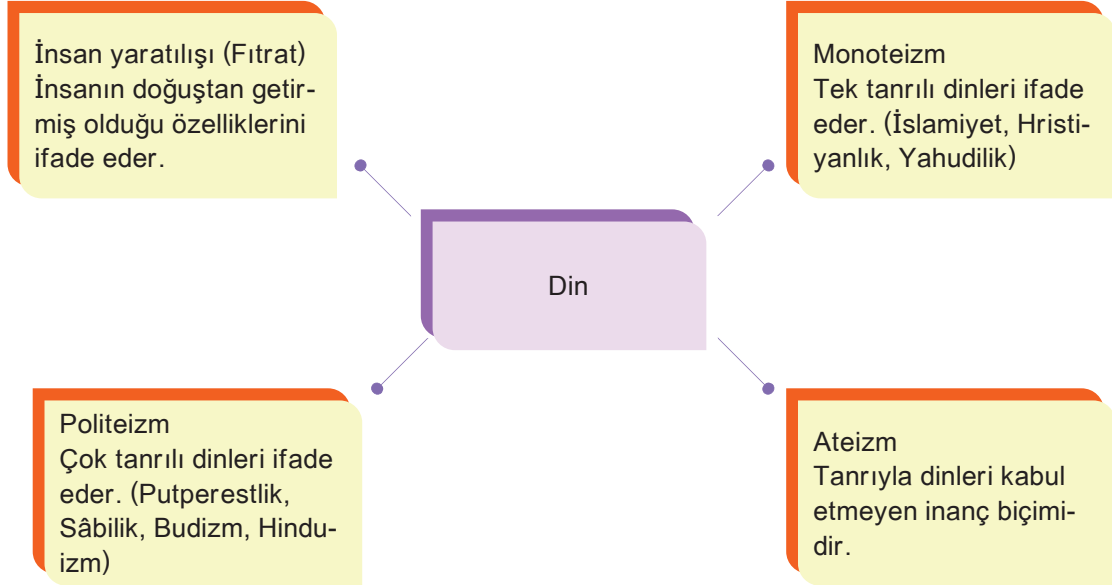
İnsan yaratılışı (Fıtrat)
İnsanın doğuştan getirmiş olduğu özelliklerini ifade eder.

Monoteizm
Tek tanrılı dinleri ifade eder. (İslamiyet, Hristiyanlık, Yahudilik)

Din

Politeizm
Çok tanrılı dinleri ifade eder. (Putperestlik, Sâbilik, Budizm, Hinduizm)

Ateizm
Tanrıyla dinleri kabul etmeyen inanç biçimidir.